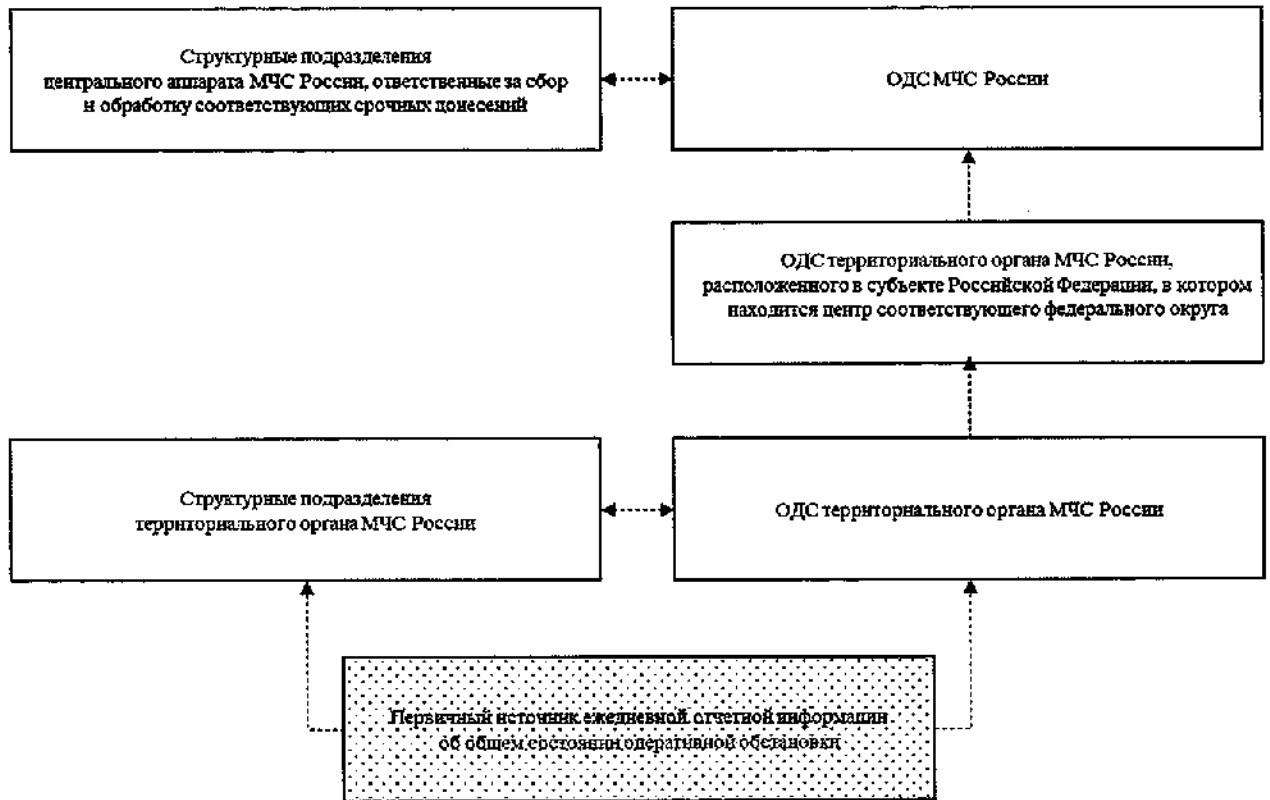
Структурные подразделения центрального аппарата МЧС России, ответственные за сбор и обработку соответствующих срочных донесений

ОДС МЧС России

ОДС территориального органа МЧС России, расположенного в субъекте Российской Федерации, в котором находится центр соответствующего федерального округа

Структурные подразделения территориального органа МЧС России

ОДС территориального органа МЧС России

Первичный источник ежедневной отчетной информации об общем состоянии оперативной обстановки